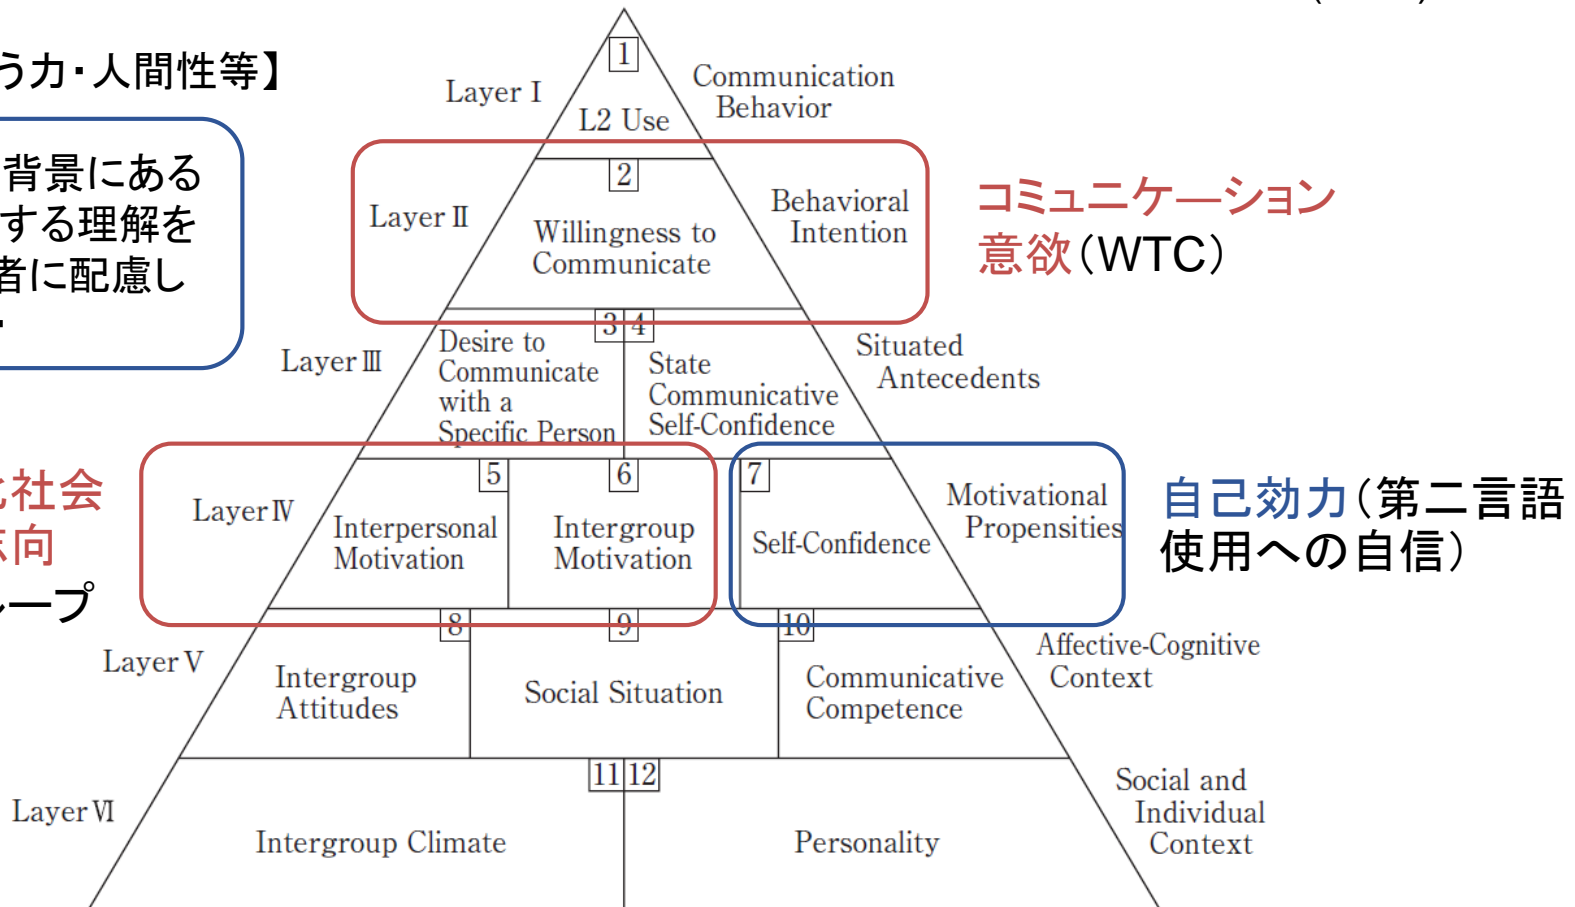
う力・人間性等】

背景にある
する理解を
者に配慮し

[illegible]社会
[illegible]向
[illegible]ープ

1
Layer I
L2 Use
Communication Behavior

2
Layer II
Willingness to Communicate
Behavioral Intention

コミュニケーション意欲(WTC)

3 4
Layer III
Desire to Communicate with a Specific Person
State Communicative Self-Confidence
Situated Antecedents

5 6 7
Layer IV
Interpersonal Motivation
Intergroup Motivation
Self-Confidence
Motivational Propensities

自己効力(第二言語使用への自信)

8 9 10
Layer V
Intergroup Attitudes
Social Situation
Communicative Competence
Affective-Cognitive Context

11 12
Layer VI
Intergroup Climate
Personality
Social and Individual Context